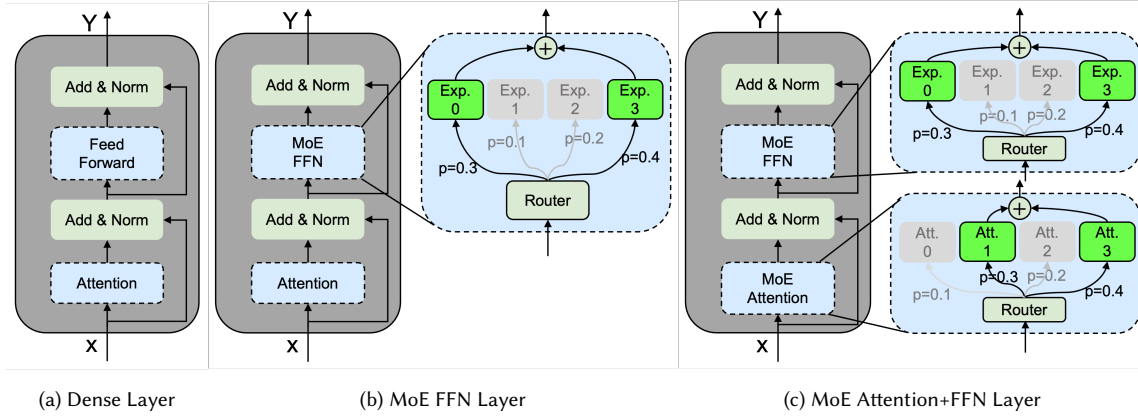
Y

Add & Norm

Feed Forward

Add & Norm

Attention

X

(a) Dense Layer

Y

Add & Norm

MoE FFN

Add & Norm

Attention

X

$+$

Exp. 0

Exp. 1

Exp. 2

Exp. 3

p=0.1

p=0.2

p=0.3

p=0.4

Router

(b) MoE FFN Layer

Y

Add & Norm

MoE FFN

Add & Norm

MoE Attention

X

$+$

Exp. 0

Exp. 1

Exp. 2

Exp. 3

p=0.1

p=0.2

p=0.3

p=0.4

Router

$+$

Att. 0

Att. 1

Att. 2

Att. 3

p=0.3

p=0.2

p=0.1

p=0.4

Router

(c) MoE Attention+FFN Layer